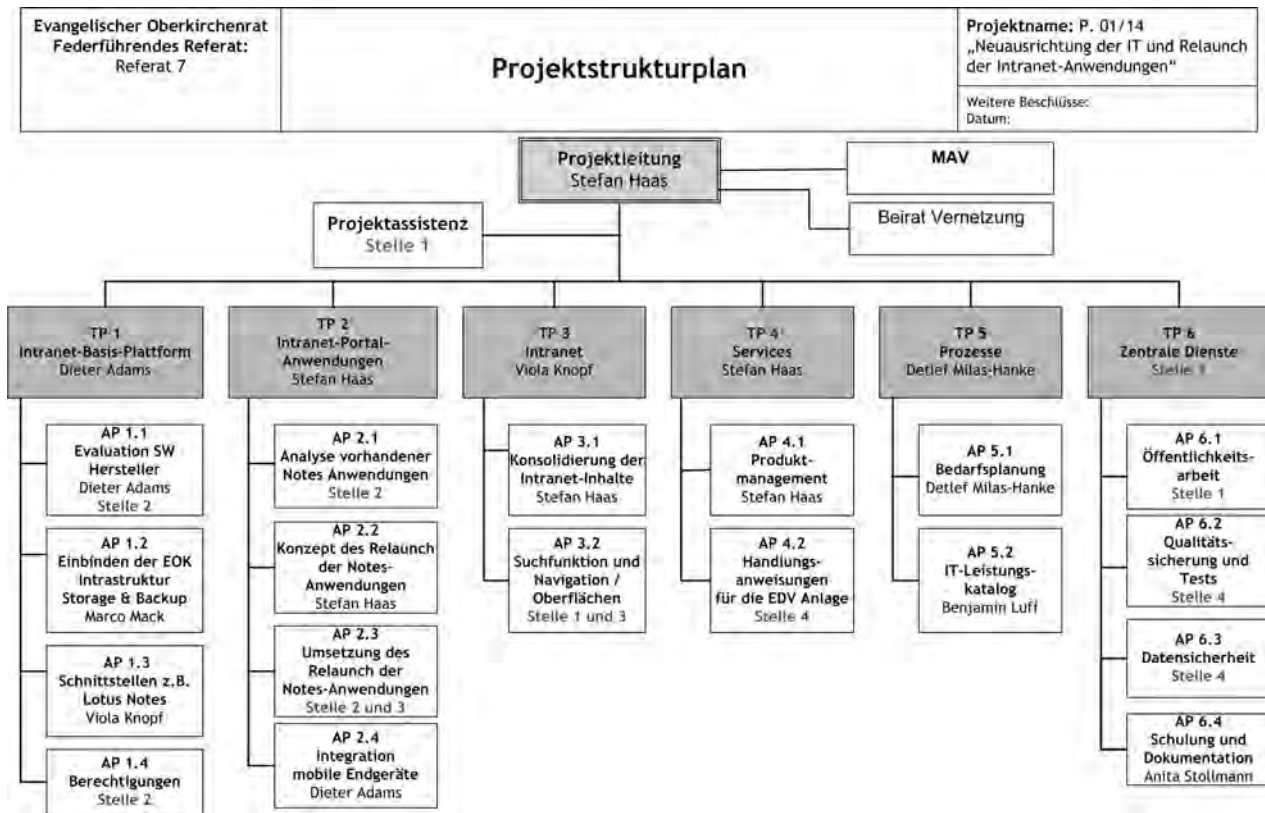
Evangelischer Oberkirchenrat
Federführendes Referat:
Referat 7

Projektstrukturplan

Projektname: P. 01/14
„Neuausrichtung der IT und Relaunch der Intranet-Anwendungen"

Weitere Beschlüsse:
Datum:

Projektleitung
Stefan Haas

MAV

Beirat Vernetzung

Projektassistenz
Stelle 1

TP 1
Intranet-Basis-Plattform
Dieter Adams

AP 1.1
Evaluation SW Hersteller
Dieter Adams
Stelle 2

AP 1.2
Einbinden der EOK Intrastruktur Storage & Backup
Marco Mack

AP 1.3
Schnittstellen z.B. Lotus Notes
Viola Knopf

AP 1.4
Berechtigungen
Stelle 2

TP 2
Intranet-Portal-Anwendungen
Stefan Haas

AP 2.1
Analyse vorhandener Notes Anwendungen
Stelle 2

AP 2.2
Konzept des Relaunch der Notes-Anwendungen
Stefan Haas

AP 2.3
Umsetzung des Relaunch der Notes-Anwendungen
Stelle 2 und 3

AP 2.4
Integration mobile Endgeräte
Dieter Adams

TP 3
Intranet
Viola Knopf

AP 3.1
Konsolidierung der Intranet-Inhalte
Stefan Haas

AP 3.2
Suchfunktion und Navigation / Oberflächen
Stelle 1 und 3

TP 4
Services
Stefan Haas

AP 4.1
Produkt-management
Stefan Haas

AP 4.2
Handlungs-anweisungen für die EDV Anlage
Stelle 4

TP 5
Prozesse
Detlef Milas-Hanke

AP 5.1
Bedarfsplanung
Detlef Milas-Hanke

AP 5.2
IT-Leistungs-katalog
Benjamin Luff

TP 6
Zentrale Dienste
Stelle 1

AP 6.1
Öffentlichkeits-arbeit
Stelle 1

AP 6.2
Qualitäts-sicherung und Tests
Stelle 4

AP 6.3
Datensicherheit
Stelle 4

AP 6.4
Schulung und Dokumentation
Anita Stollmann